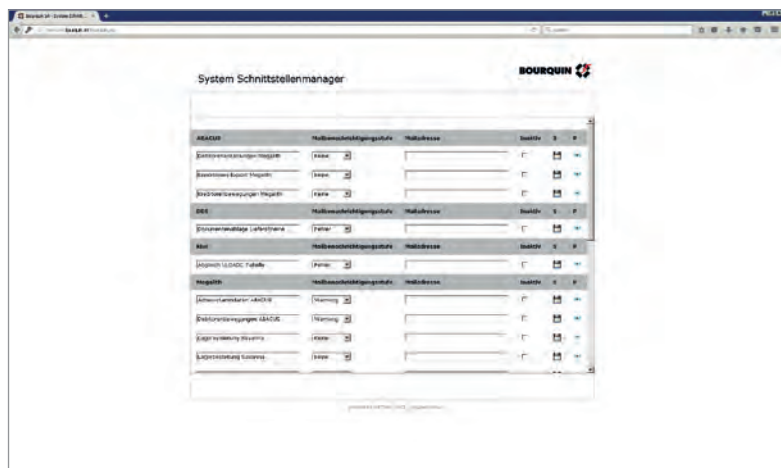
System Schnittstellenmanager

BOURQUIN

| ABACUS | Mailbenachrichtigungsstufe | Mailadresse | Inaktiv | S | P |
|---|---|---|---|---|---|
| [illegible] Megalith | Keine | | | | |
| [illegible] Megalith | Keine | | | | |
| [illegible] Megalith | Keine | | | | |
| DDS | Mailbenachrichtigungsstufe | Mailadresse | Inaktiv | S | P |
| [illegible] | Fehler | | | | |
| Abd | Mailbenachrichtigungsstufe | Mailadresse | Inaktiv | S | P |
| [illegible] | Fehler | | | | |
| Megalith | Mailbenachrichtigungsstufe | Mailadresse | Inaktiv | S | P |
| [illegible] ABACUS | Warnung | | | | |
| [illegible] ABACUS | Warnung | | | | |
| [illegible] | Keine | | | | |
| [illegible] | Keine | | | | |

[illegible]